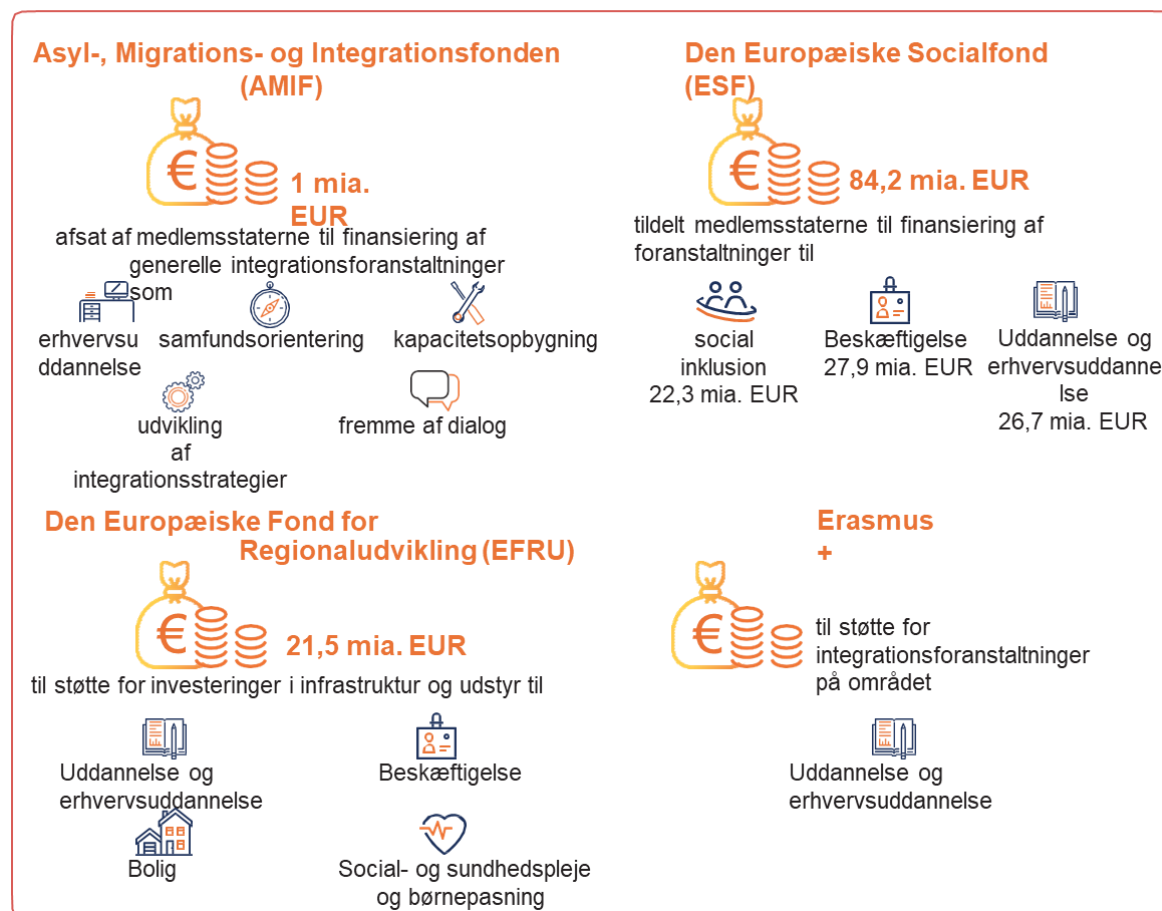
Asyl-, Migrations- og Integrationsfonden (AMIF)

1 mia. EUR

afsat af medlemsstaterne til finansiering af generelle integrationsforanstaltninger som

erhvervsuddannelse

samfundsorientering

kapacitetsopbygning

udvikling af integrationsstrategier

fremme af dialog

Den Europæiske Socialfond (ESF)

84,2 mia. EUR

tildelt medlemsstaterne til finansiering af foranstaltninger til

social inklusion 22,3 mia. EUR

Beskæftigelse 27,9 mia. EUR

Uddannelse og erhvervsuddannelse 26,7 mia. EUR

Den Europæiske Fond for Regionaludvikling (EFRU)

21,5 mia. EUR

til støtte for investeringer i infrastruktur og udstyr til

Uddannelse og erhvervsuddannelse

Beskæftigelse

Bolig

Social- og sundhedspleje og børnepasning

Erasmus +

til støtte for integrationsforanstaltninger på området

Uddannelse og erhvervsuddannelse